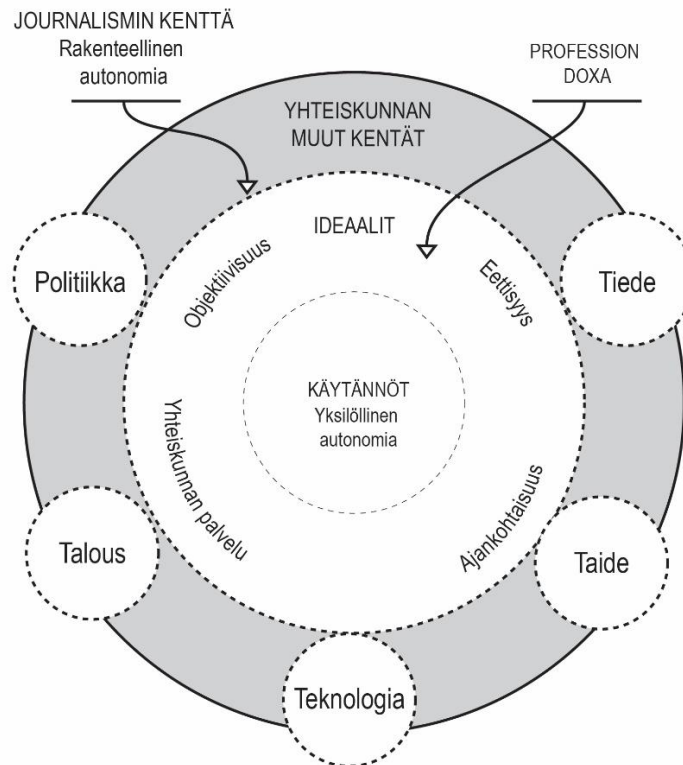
JOURNALISMIN KENTTÄ
Rakenteellinen autonomia

PROFESSION DOXA

YHTEISKUNNAN MUUT KENTÄT

IDEAALIT

Politiikka

Objektiivisuus

Eettisyys

Tiede

KÄYTÄNNÖT
Yksilöllinen autonomia

Yhteiskunnan palvelu

Ajankohtaisuus

Talous

Taide

Teknologia